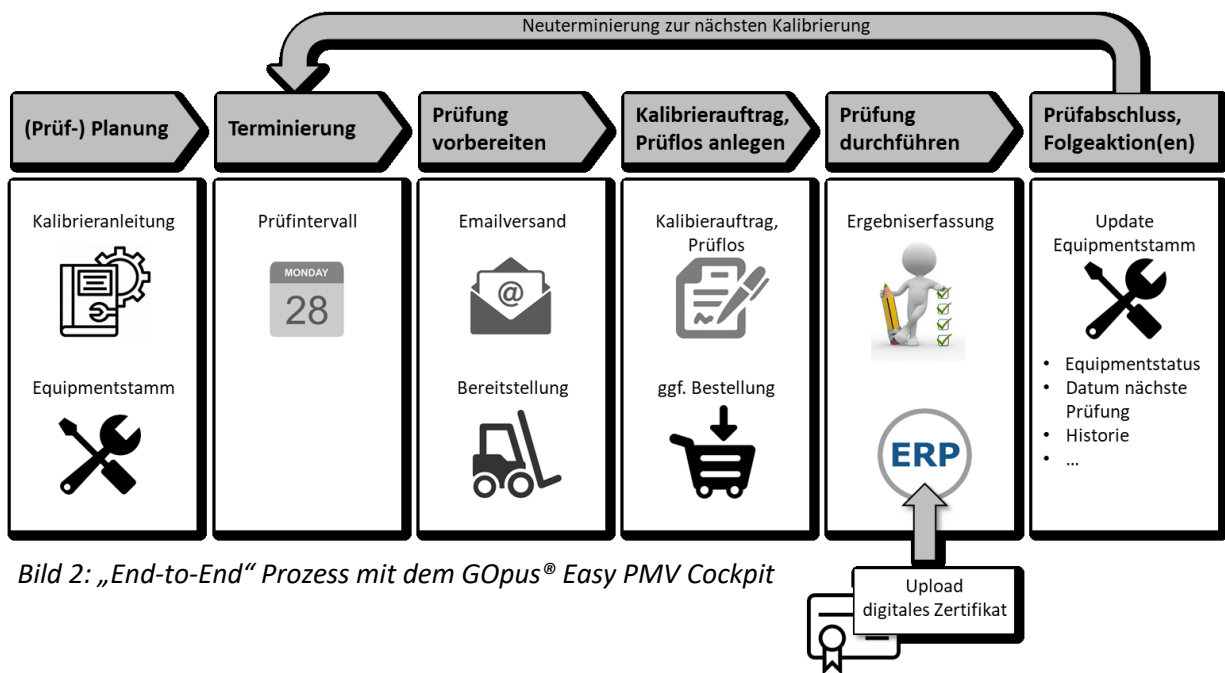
Neuterminierung zur nächsten Kalibrierung

(Prüf-) Planung

Terminierung

Prüfung vorbereiten

Kalibrierauftrag, Prüflos anlegen

Prüfung durchführen

Prüfabschluss, Folgeaktion(en)

Kalibrieranleitung

Equipmentstamm

Prüfintervall

MONDAY

28

Emailversand

@

Bereitstellung

Kalibrierauftrag, Prüflos

ggf. Bestellung

Ergebniserfassung

ERP

Upload digitales Zertifikat

Update Equipmentstamm

- Equipmentstatus
- Datum nächste Prüfung
- Historie
- …

Bild 2: „End-to-End“ Prozess mit dem GOpus® Easy PMV Cockpit